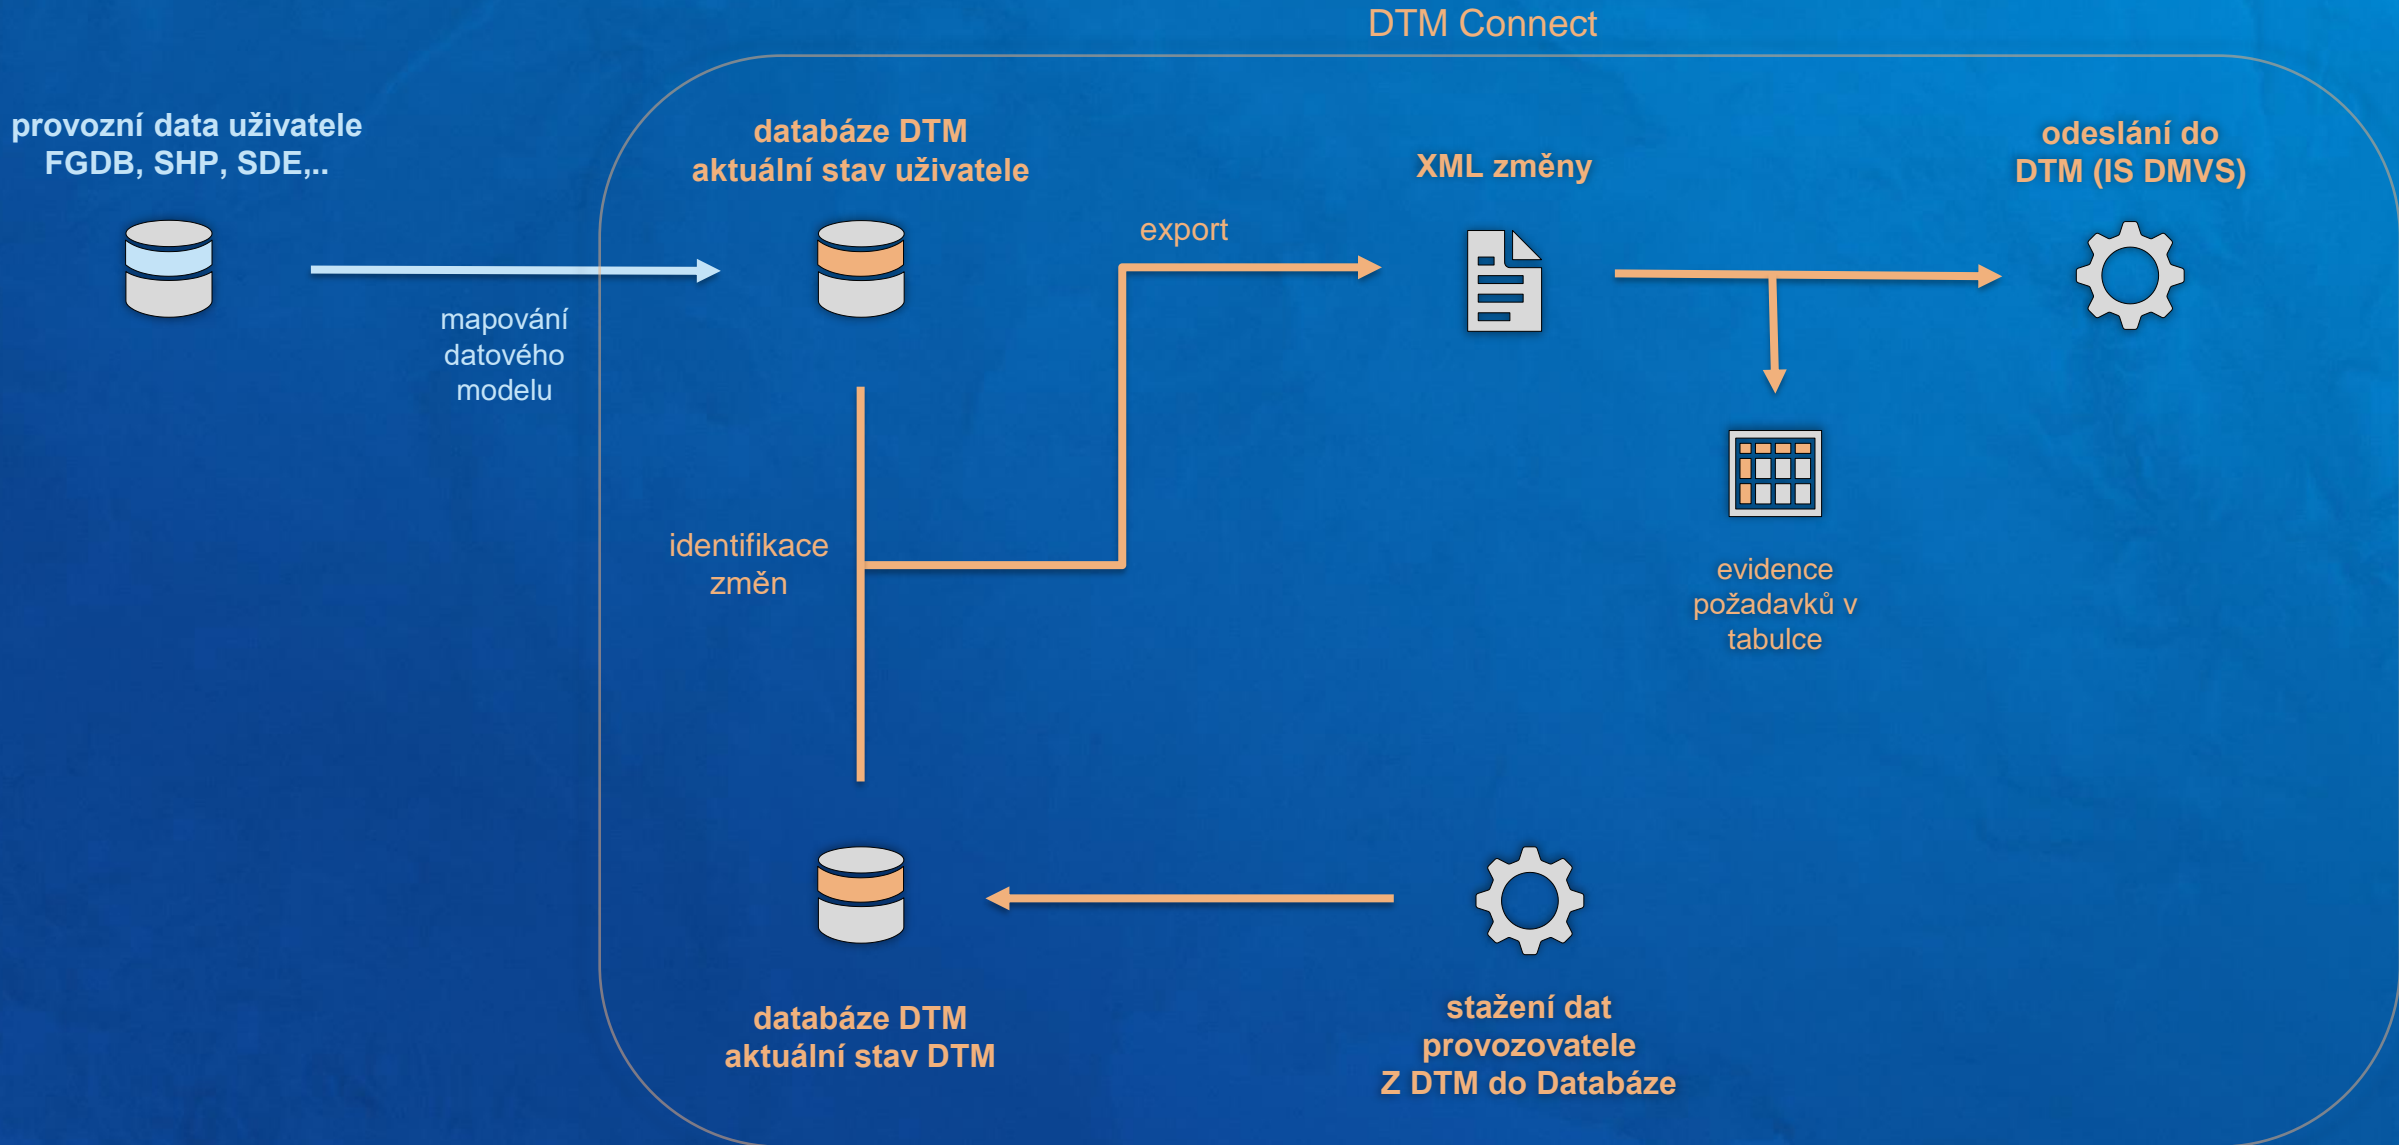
DTM Connect

provozní data uživatele
FGDB, SHP, SDE,..

mapování datového modelu

databáze DTM
aktuální stav uživatele

export

XML změny

odeslání do
DTM (IS DMVS)

identifikace změn

evidence požadavků v tabulce

databáze DTM
aktuální stav DTM

stažení dat
provozovatele
Z DTM do Databáze